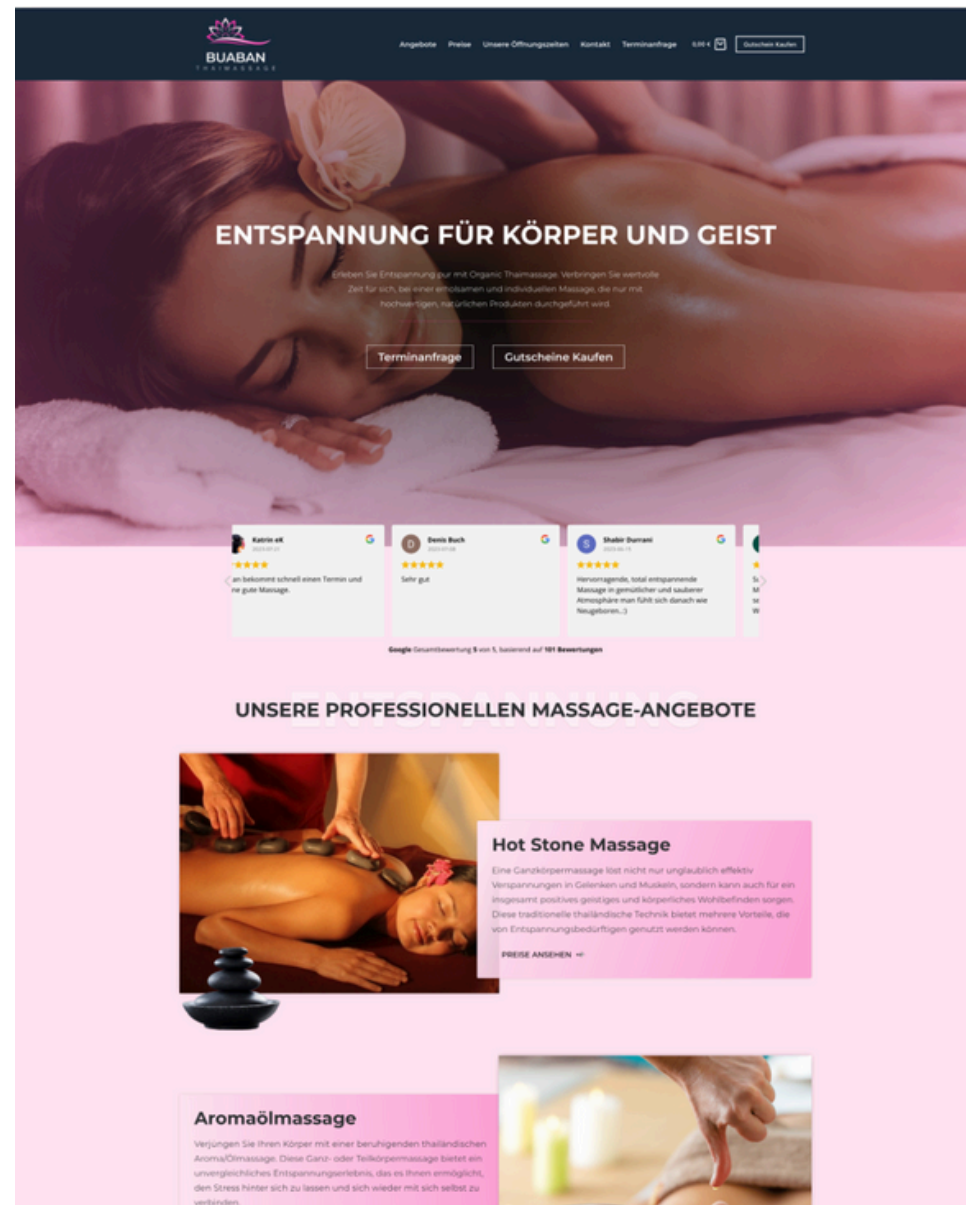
BUABAN
THAIMASSAGE

Angebote Preise Unsere Öffnungszeiten Kontakt Terminanfrage 0,00 € Gutschein Kaufen

ENTSPANNUNG FÜR KÖRPER UND GEIST

Erleben Sie Entspannung pur mit Organic Thaimassage. Verbringen Sie wertvolle Zeit für sich, bei einer entspannten und individuellen Massage, die nur mit hochwertigen, natürlichen Produkten durchgeführt wird.

Terminanfrage Gutscheine Kaufen

Katrin eK
2023-07-21
★★★★★
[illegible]an bekommt schnell einen Termin und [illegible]e gute Massage.

Denis Buch
2023-07-08
★★★★★
Sehr gut

Shabir Durrani
2023-06-15
★★★★★
Hervorragende, total entspannende Massage in gemütlicher und sauberer Atmosphäre man fühlt sich danach wie Neugeboren..:)

Google Gesamtbewertung 5 von 5, basierend auf 101 Bewertungen

ENTSPANNUNG
UNSERE PROFESSIONELLEN MASSAGE-ANGEBOTE

Hot Stone Massage
Eine Ganzkörpermassage löst nicht nur unglaublich effektiv Verspannungen in Gelenken und Muskeln, sondern kann auch für ein insgesamt positives geistiges und körperliches Wohlbefinden sorgen. Diese traditionelle thailändische Technik bietet mehrere Vorteile, die von Entspannungsbedürftigen genutzt werden können.
PREISE ANSEHEN

Aromaölmassage
Verjüngen Sie Ihren Körper mit einer beruhigenden thailändischen Aroma/Ölmassage. Diese Ganz- oder Teilkörpermassage bietet ein unvergleichliches Entspannungserlebnis, das es Ihnen ermöglicht, den Stress hinter sich zu lassen und sich wieder mit sich selbst zu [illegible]